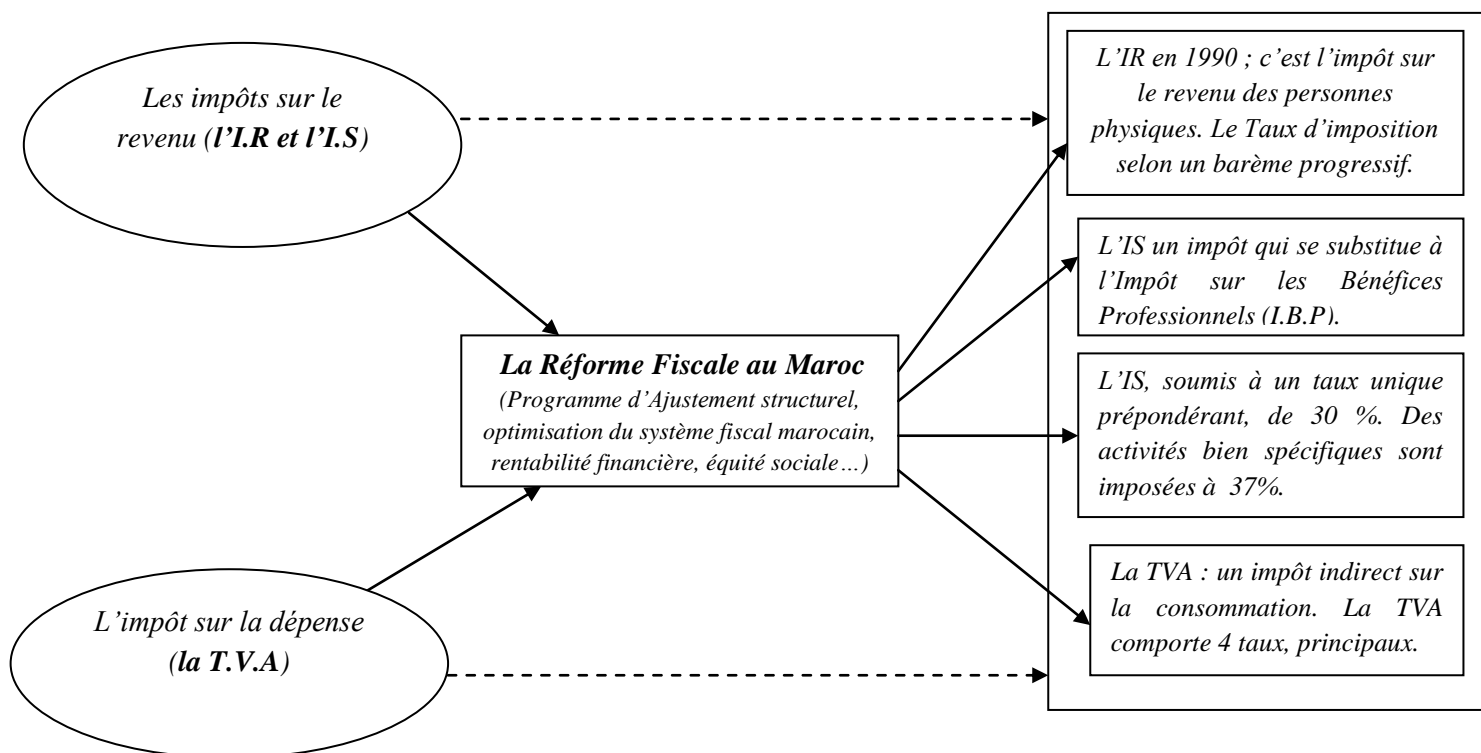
Les impôts sur le revenu (l'I.R et l'I.S)

L'impôt sur la dépense (la T.V.A)

La Réforme Fiscale au Maroc
(Programme d'Ajustement structurel, optimisation du système fiscal marocain, rentabilité financière, équité sociale…)

L'IR en 1990 ; c'est l'impôt sur le revenu des personnes physiques. Le Taux d'imposition selon un barème progressif.

L'IS un impôt qui se substitue à l'Impôt sur les Bénéfices Professionnels (I.B.P).

L'IS, soumis à un taux unique prépondérant, de 30 %. Des activités bien spécifiques sont imposées à 37%.

La TVA : un impôt indirect sur la consommation. La TVA comporte 4 taux, principaux.